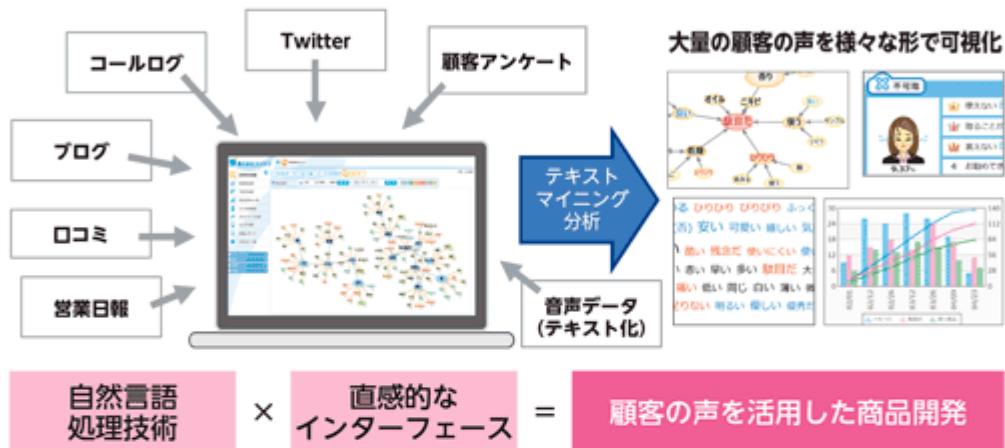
コールログ

Twitter

顧客アンケート

ブログ

口コミ

営業日報

音声データ
(テキスト化)

テキスト
マイニング
分析

大量の顧客の声を様々な形で可視化

ひりひり　ぴりぴり
安い　可愛い　嬉しい
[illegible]　残念だ　使いにくい
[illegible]　早い　多い　駄目だ
低い　明るい　優しい

自然言語
処理技術

×

直感的な
インターフェース

=

顧客の声を活用した商品開発